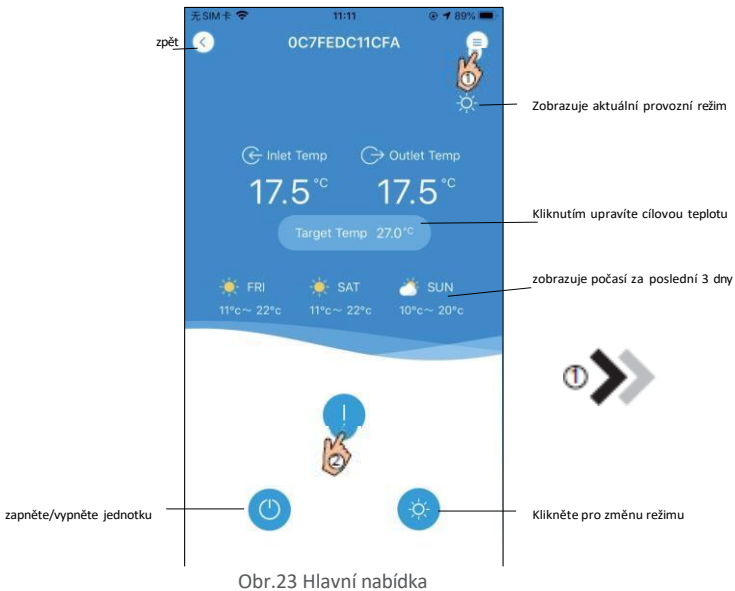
无SIM卡 11:11 89%

zpět

0C7FEDC11CFA

①

Zobrazuje aktuální provozní režim

Inlet Temp

Outlet Temp

17.5 °C

17.5 °C

Target Temp 27.0 °C

Kliknutím upravíte cílovou teplotu

FRI 11°c～ 22°c

SAT 11°c～ 22°c

SUN 10°c～ 20°c

zobrazuje počasí za poslední 3 dny

①

②

zapněte/vypněte jednotku

Klikněte pro změnu režimu

Obr.23 Hlavní nabídka